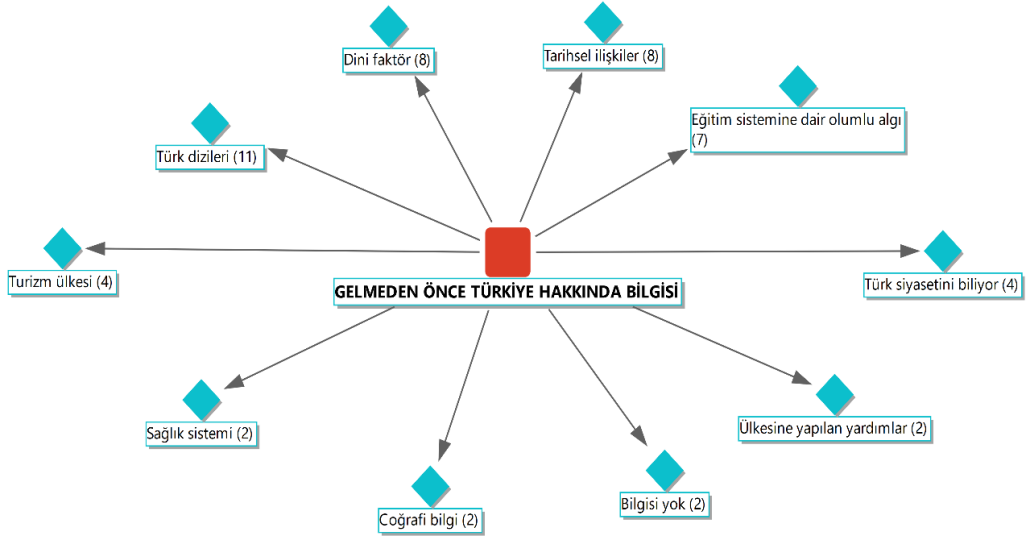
Dini faktör (8)

Tarihsel ilişkiler (8)

Türk dizileri (11)

Eğitim sistemine dair olumlu algı (7)

Turizm ülkesi (4)

GELMEDEN ÖNCE TÜRKİYE HAKKINDA BİLGİSİ

Türk siyasetini biliyor (4)

Sağlık sistemi (2)

Ülkesine yapılan yardımlar (2)

Coğrafi bilgi (2)

Bilgisi yok (2)